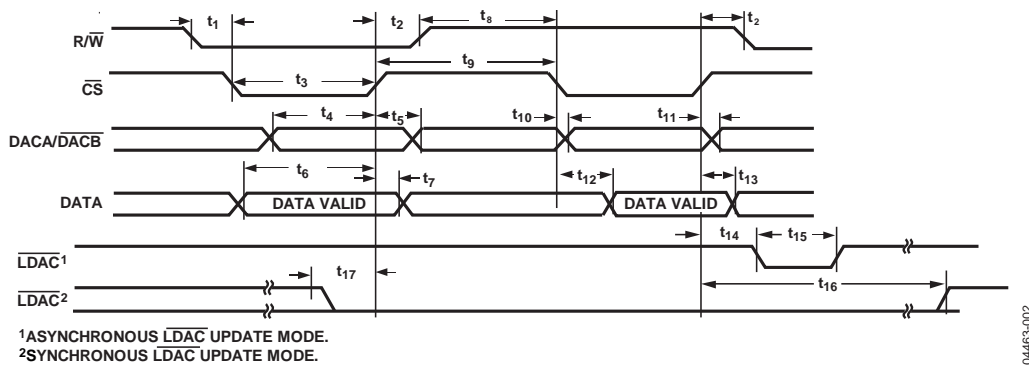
$t_1$ $t_2$ $t_8$ $t_2$

R/$\overline{W}$

$t_3$ $t_9$

$\overline{CS}$

$t_4$ $t_5$ $t_{10}$ $t_{11}$

DACA/$\overline{DACB}$

$t_6$ $t_7$ $t_{12}$ $t_{13}$

DATA DATA VALID DATA VALID

$t_{14}$ $t_{15}$

$\overline{LDAC}^1$

$t_{17}$ $t_{16}$

$\overline{LDAC}^2$

$^1$ASYNCHRONOUS $\overline{LDAC}$ UPDATE MODE.
$^2$SYNCHRONOUS $\overline{LDAC}$ UPDATE MODE.

04463-002